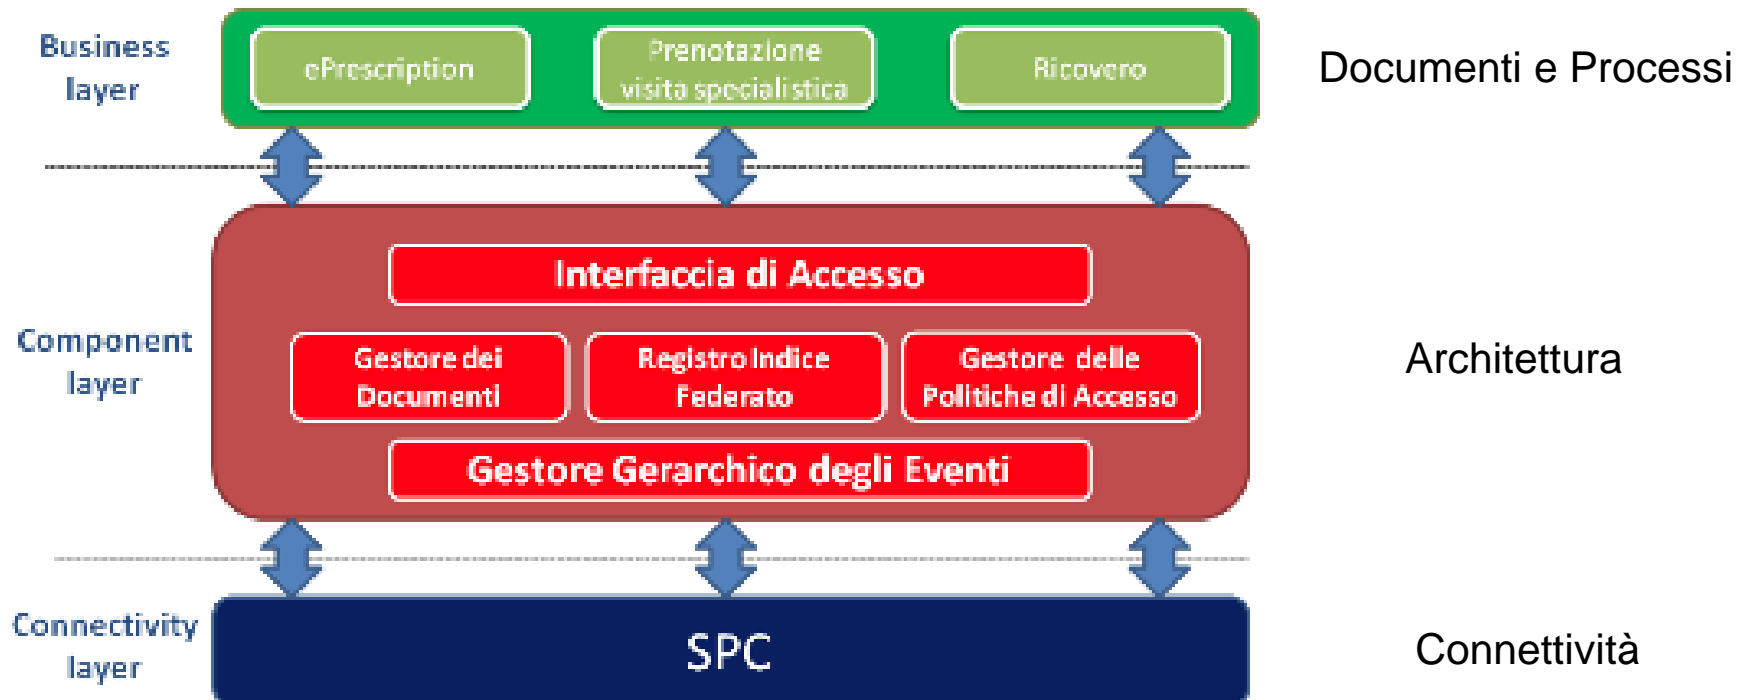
Business layer

ePrescription

Prenotazione visita specialistica

Ricovero

Documenti e Processi

Component layer

Interfaccia di Accesso

Gestore dei Documenti

Registro Indice Federato

Gestore delle Politiche di Accesso

Gestore Gerarchico degli Eventi

Architettura

Connectivity layer

SPC

Connettività